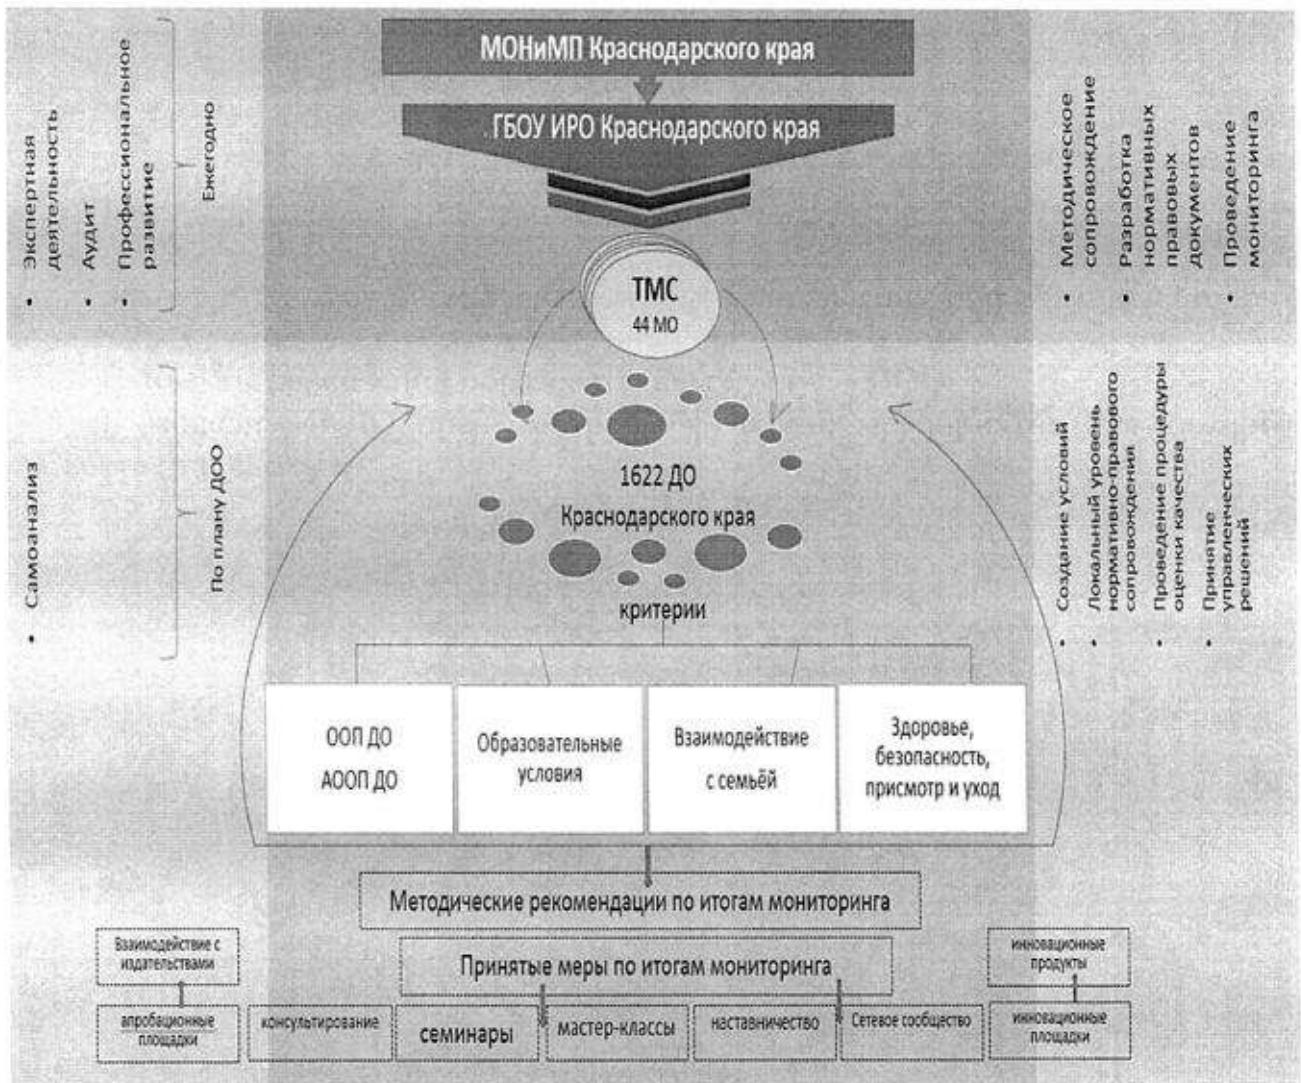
• Экспертная деятельность
• Аудит
• Профессиональное развитие

Ежегодно

• Самоанализ

По плану ДОО

МОНиМП Краснодарского края

.ГБОУ ИРО Краснодарского края

ТМС
44 МО

1622 ДО
Краснодарского края

критерии

• Методическое сопровождение
• Разработка нормативных правовых документов
• Проведение мониторинга

• Создание условий
• Локальный уровень нормативно-правового сопровождения
• Проведение процедуры оценки качества
• Принятие управленческих решений

| ООП ДО АООП ДО | Образовательные условия | Взаимодействие с семьёй | Здоровье, безопасность, присмотр и уход |
|---|---|---|---|

Методические рекомендации по итогам мониторинга

Принятые меры по итогам мониторинга

Взаимодействие с издательствами

апробационные площадки

консультирование

семинары

мастер-классы

наставничество

Сетевое сообщество

инновационные продукты

инновационные площадки